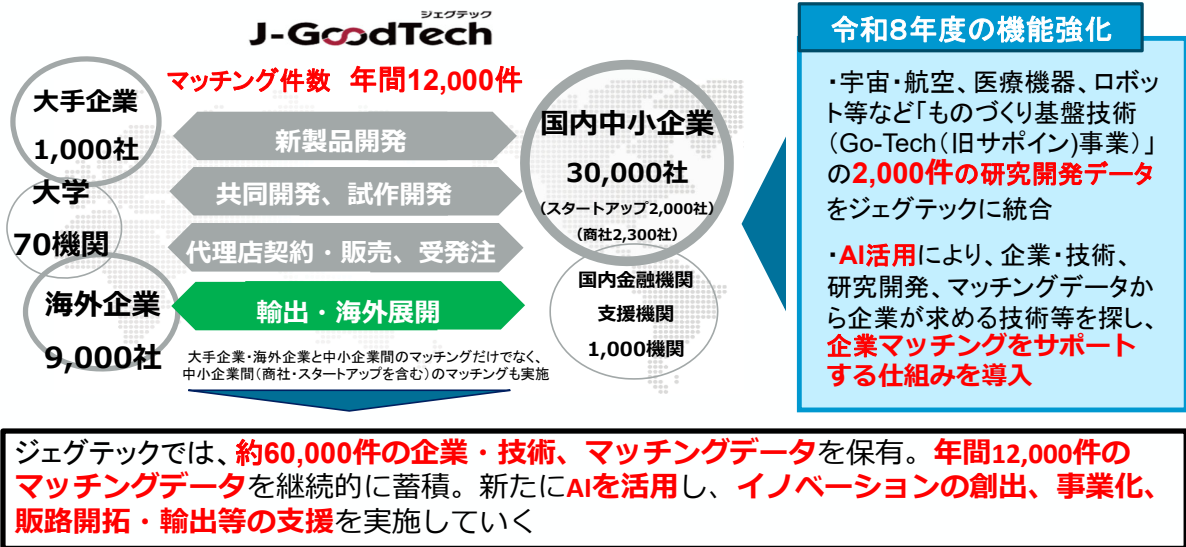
ジェグテック
J-GoodTech

マッチング件数　年間12,000件

大手企業
1,000社

大学
70機関

海外企業
9,000社

新製品開発

共同開発、試作開発

代理店契約・販売、受発注

輸出・海外展開

国内中小企業
30,000社
（スタートアップ2,000社）
（商社2,300社）

国内金融機関
支援機関
1,000機関

大手企業・海外企業と中小企業間のマッチングだけでなく、中小企業間（商社・スタートアップを含む）のマッチングも実施

令和8年度の機能強化

・宇宙・航空、医療機器、ロボット等など「ものづくり基盤技術（Go-Tech（旧サポイン）事業）」の2,000件の研究開発データをジェグテックに統合

・AI活用により、企業・技術、研究開発、マッチングデータから企業が求める技術等を探し、企業マッチングをサポートする仕組みを導入

ジェグテックでは、約60,000件の企業・技術、マッチングデータを保有。年間12,000件のマッチングデータを継続的に蓄積。新たにAIを活用し、イノベーションの創出、事業化、販路開拓・輸出等の支援を実施していく